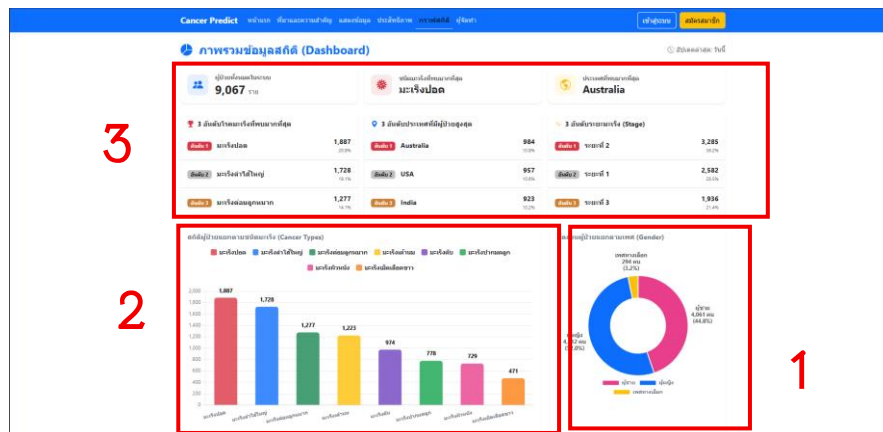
Cancer Predict หน้าแรก ที่มาและความสำคัญ ผลลัพธ์ข้อมูล ประวัติการทำนาย ภาพรวมสถิติ ผู้จัดทำ เข้าสู่ระบบ สมัครสมาชิก

ภาพรวมข้อมูลสถิติ (Dashboard)

อัปเดตล่าสุด: วันนี้

3

ผู้ป่วยทั้งหมดในระบบ
9,067 ราย

ชนิดมะเร็งที่พบมากที่สุด
มะเร็งปอด

ประเทศที่พบมากที่สุด
Australia

3 อันดับมะเร็งที่พบมากที่สุด

| | | |
|---|---|---|
| อันดับ 1 | มะเร็งปอด | 1,887 20.8% |
| อันดับ 2 | มะเร็งลำไส้ใหญ่ | 1,728 19.1% |
| อันดับ 3 | มะเร็งต่อมลูกหมาก | 1,277 14.1% |

3 อันดับประเทศที่มีผู้ป่วยสูงสุด

| | | |
|---|---|---|
| อันดับ 1 | Australia | 984 10.9% |
| อันดับ 2 | USA | 957 10.6% |
| อันดับ 3 | India | 923 10.2% |

3 อันดับระยะมะเร็ง (Stage)

| | | |
|---|---|---|
| อันดับ 1 | ระยะที่ 2 | 3,285 36.2% |
| อันดับ 2 | ระยะที่ 1 | 2,582 28.5% |
| อันดับ 3 | ระยะที่ 3 | 1,936 21.4% |

2

สถิติผู้ป่วยแยกตามชนิดมะเร็ง (Cancer Types)

มะเร็งปอด มะเร็งลำไส้ใหญ่ มะเร็งต่อมลูกหมาก มะเร็งเต้านม มะเร็งตับ มะเร็งปากมดลูก มะเร็งผิวหนัง มะเร็งเม็ดเลือดขาว

2,000 1,800 1,600 1,400 1,200 1,000 800 600 400 200 0

1,887 1,728 1,277 1,223 974 778 729 471

มะเร็งปอด มะเร็งลำไส้ใหญ่ มะเร็งต่อมลูกหมาก มะเร็งเต้านม มะเร็งตับ มะเร็งปากมดลูก มะเร็งผิวหนัง มะเร็งเม็ดเลือดขาว

1

สัดส่วนผู้ป่วยแยกตามเพศ (Gender)

เพศทางเลือก 294 คน (3.2%)

ผู้ชาย 4,061 คน (44.8%)

ผู้หญิง 4,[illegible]2 คน ([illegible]%)

ผู้ชาย ผู้หญิง เพศทางเลือก